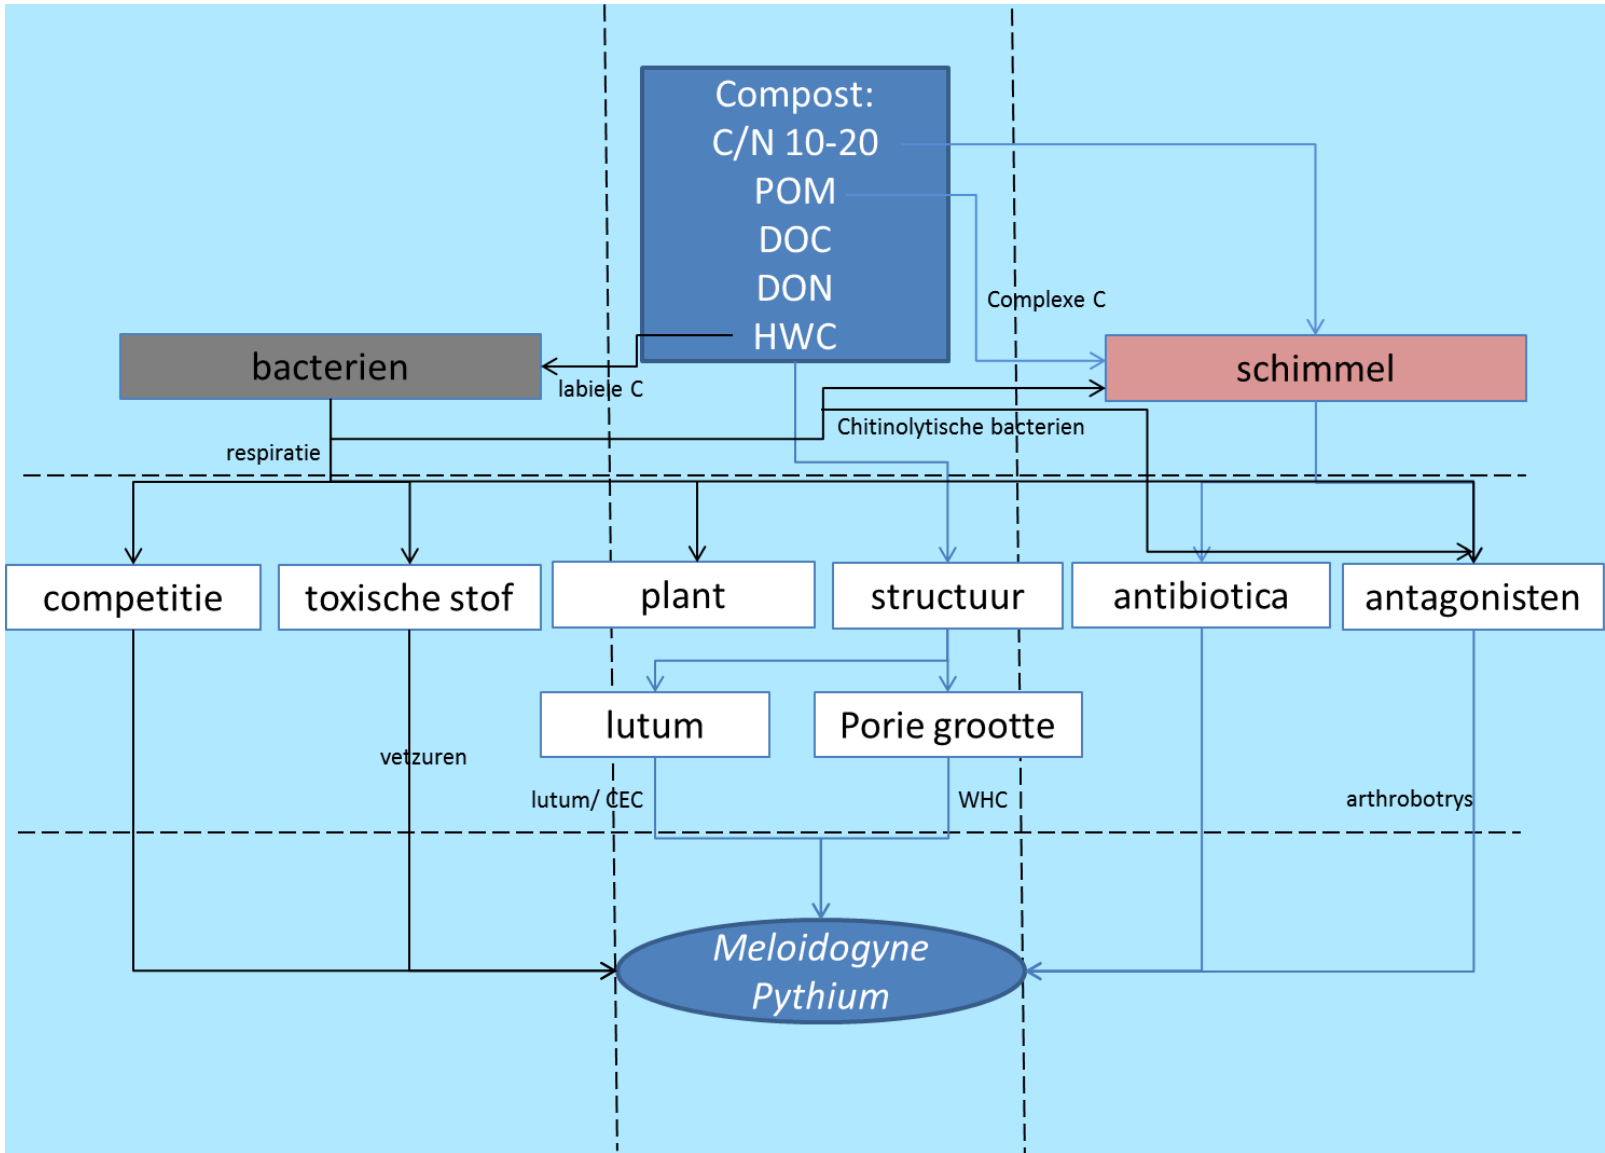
Compost:
C/N 10-20
POM
DOC
DON
HWC

bacterien

labiele C

Complexe C

schimmel

Chitinolytische bacterien

respiratie

competitie

toxische stof

plant

structuur

antibiotica

antagonisten

lutum

Porie grootte

vetzuren

lutum/ CEC

WHC

arthrobotrys

Meloidogyne
Pythium